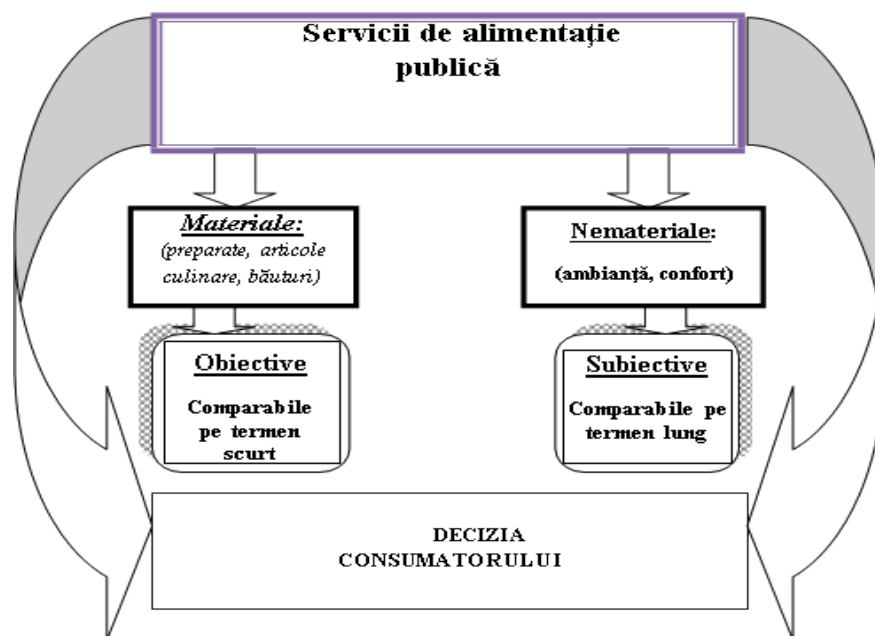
Servicii de alimentaţie publică

Materiale:
(preparate, articole culinare, băuturi)

Nemateriale:
(ambianţă, confort)

Obiective
Comparabile pe termen scurt

Subiective
Comparabile pe termen lung

DECIZIA CONSUMATORULUI